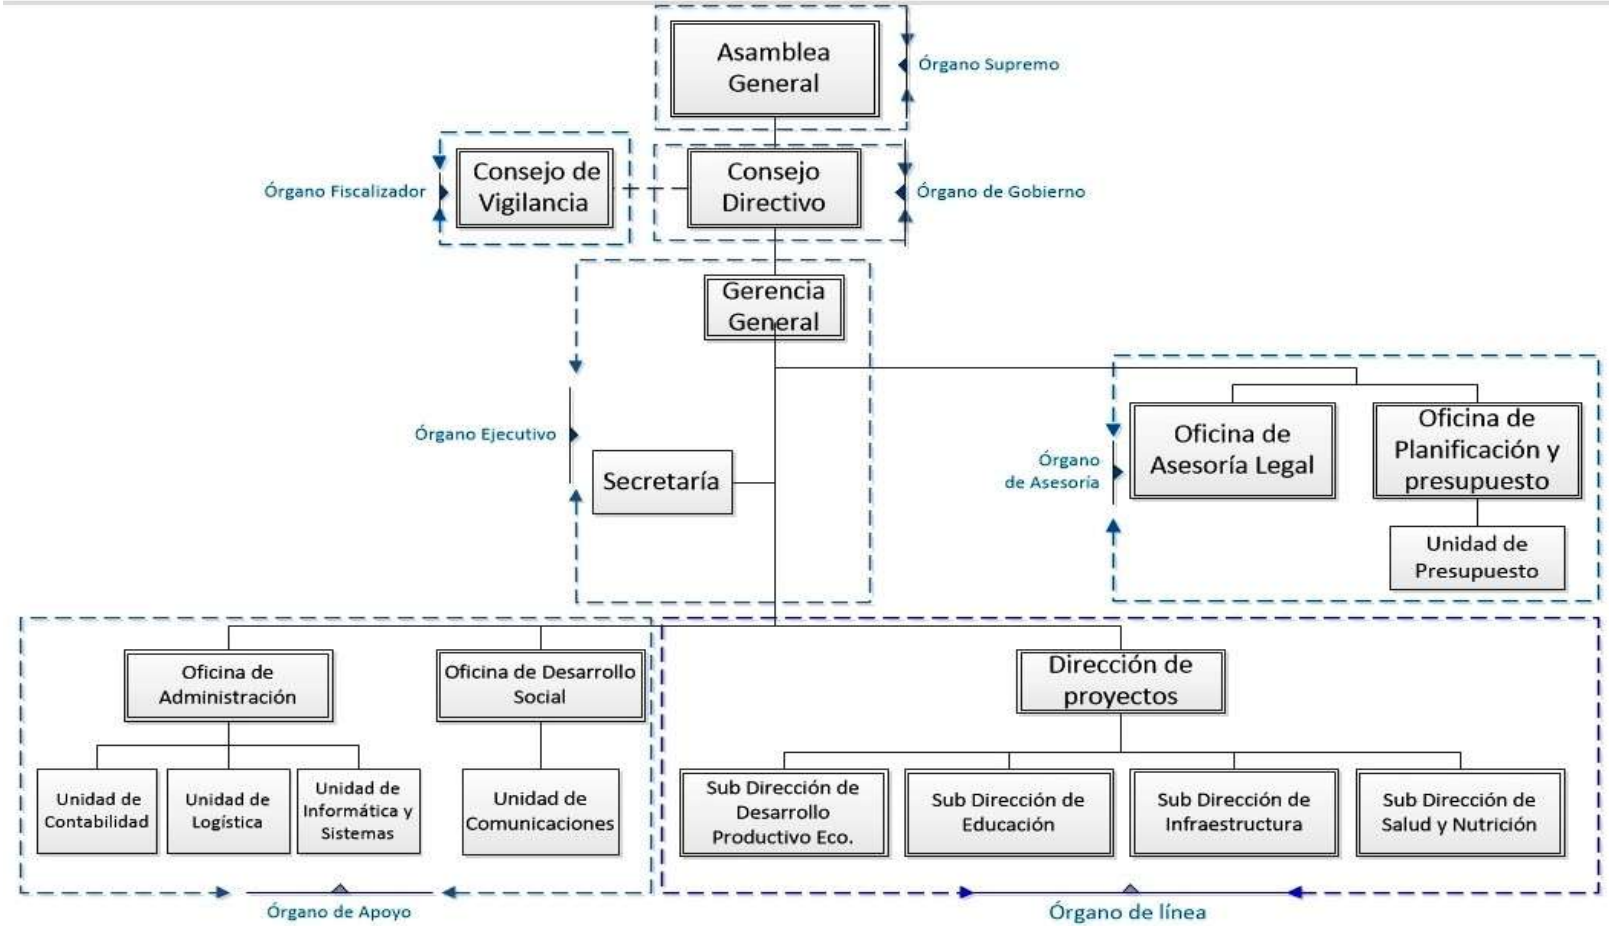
Asamblea General

Órgano Supremo

Órgano Fiscalizador

Consejo de Vigilancia

Consejo Directivo

Órgano de Gobierno

Gerencia General

Órgano Ejecutivo

Secretaría

Órgano de Asesoría

Oficina de Asesoría Legal

Oficina de Planificación y presupuesto

Unidad de Presupuesto

Oficina de Administración

Oficina de Desarrollo Social

Unidad de Contabilidad

Unidad de Logística

Unidad de Informática y Sistemas

Unidad de Comunicaciones

Órgano de Apoyo

Dirección de proyectos

Sub Dirección de Desarrollo Productivo Eco.

Sub Dirección de Educación

Sub Dirección de Infraestructura

Sub Dirección de Salud y Nutrición

Órgano de línea